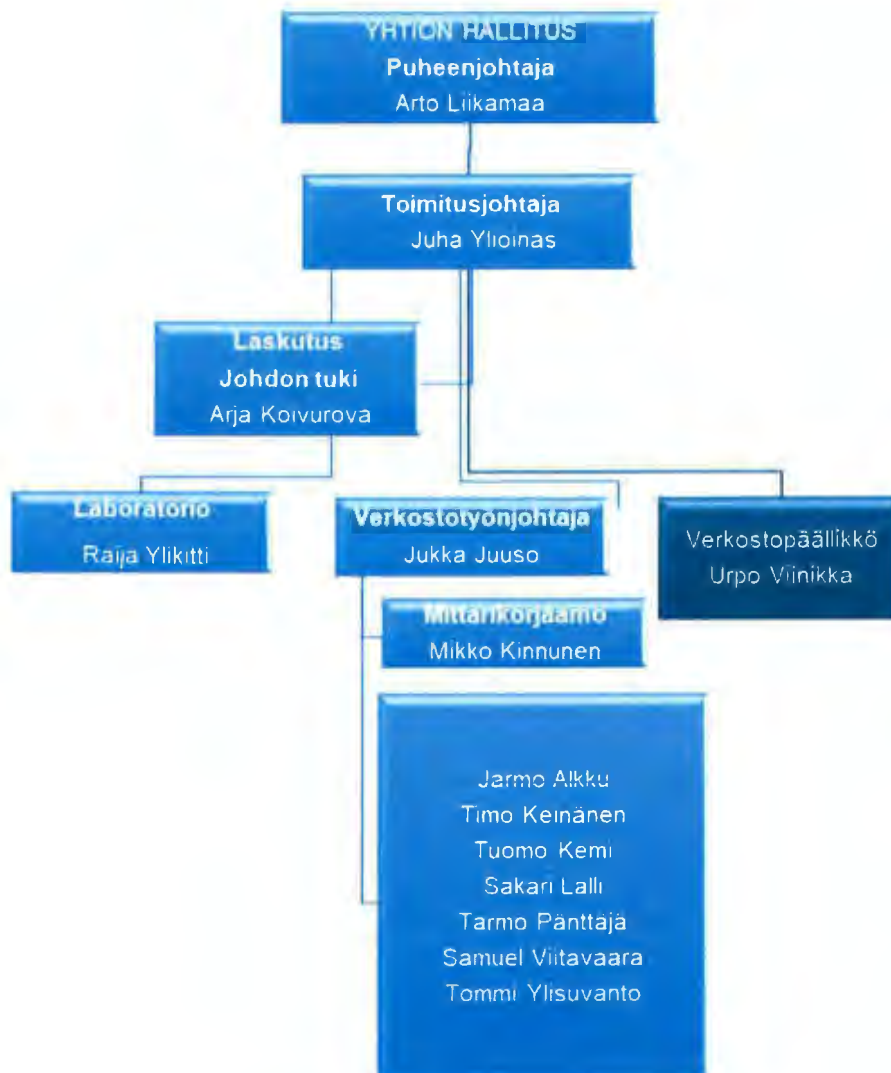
YHTIÖN HALLITUS
Puheenjohtaja
Arto Liikamaa

Toimitusjohtaja
Juha Ylioinas

Laskutus
Johdon tuki
Arja Koivurova

Laboratorio
Raija Ylikitti

Verkostotyönjohtaja
Jukka Juuso

Verkostopäällikkö
Urpo Viinikka

Mittarikorjaamo
Mikko Kinnunen

Jarmo Alkku
Timo Keinänen
Tuomo Kemi
Sakari Lalli
Tarmo Pänttäjä
Samuel Viitavaara
Tommi Ylisuvanto